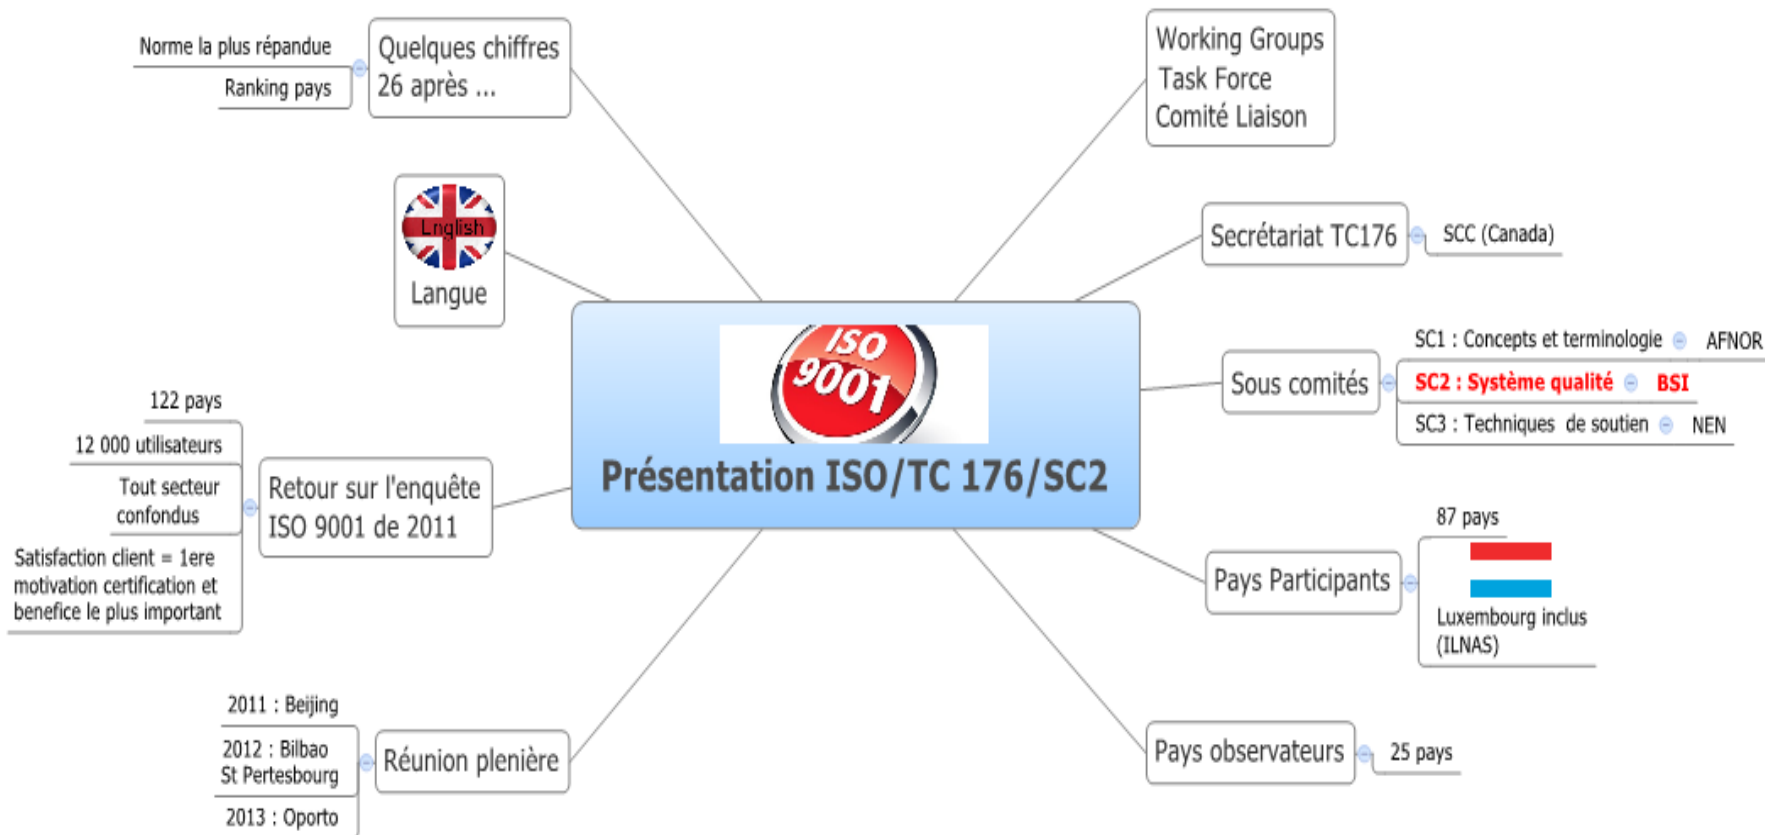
Présentation ISO/TC 176/SC2

ISO 9001

Quelques chiffres
26 après ...

Norme la plus répandue

Ranking pays

English

Langue

Retour sur l'enquête ISO 9001 de 2011

122 pays

12 000 utilisateurs

Tout secteur confondus

Satisfaction client = 1ere motivation certification et benefice le plus important

Réunion plénière

2011 : Beijing

2012 : Bilbao
St Pertesbourg

2013 : Oporto

Working Groups
Task Force
Comité Liaison

Secrétariat TC176

SCC (Canada)

Sous comités

SC1 : Concepts et terminologie

AFNOR

SC2 : Système qualité

BSI

SC3 : Techniques de soutien

NEN

Pays Participants

87 pays

Luxembourg inclus (ILNAS)

Pays observateurs

25 pays